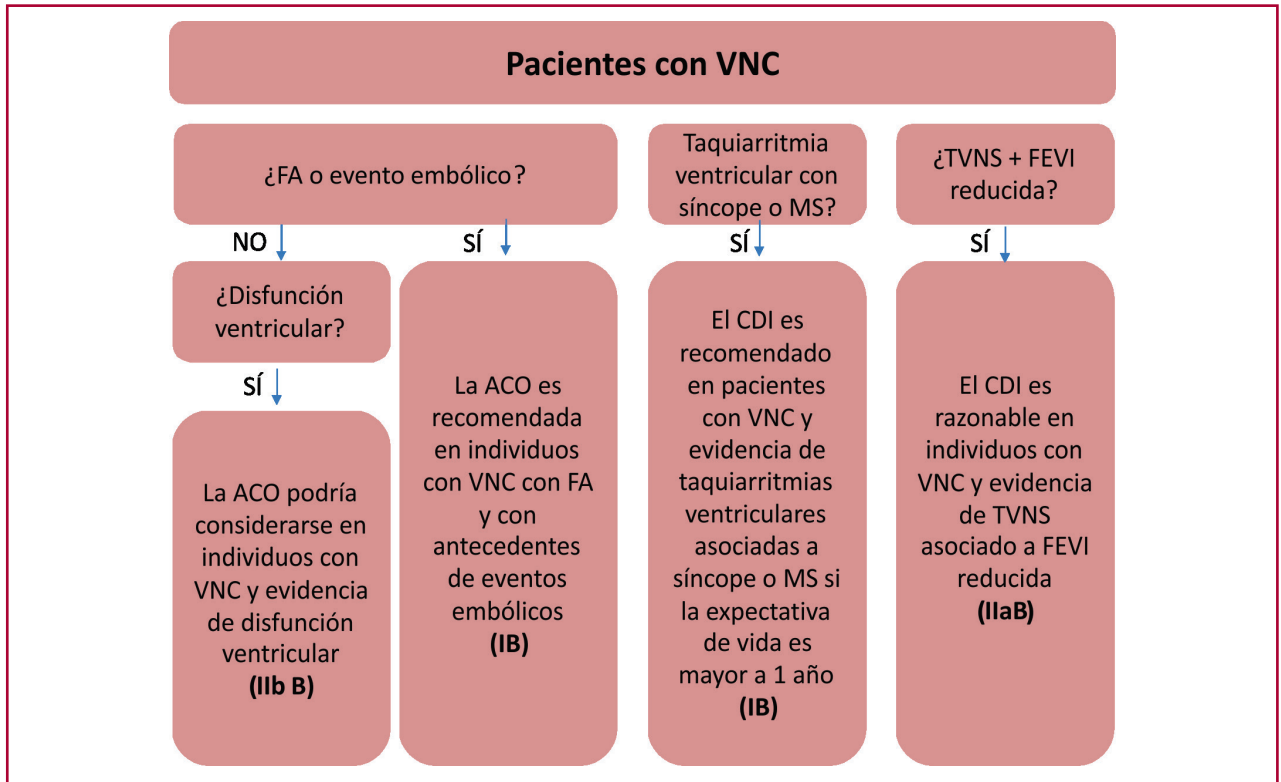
Pacientes con VNC

¿FA o evento embólico?

NO

¿Disfunción ventricular?

SÍ

La ACO podría considerarse en individuos con VNC y evidencia de disfunción ventricular (IIb B)

SÍ

La ACO es recomendada en individuos con VNC con FA y con antecedentes de eventos embólicos (IB)

Taquiarritmia ventricular con síncope o MS?

SÍ

El CDI es recomendado en pacientes con VNC y evidencia de taquiarritmias ventriculares asociadas a síncope o MS si la expectativa de vida es mayor a 1 año (IB)

¿TVNS + FEVI reducida?

SÍ

El CDI es razonable en individuos con VNC y evidencia de TVNS asociado a FEVI reducida (IIaB)